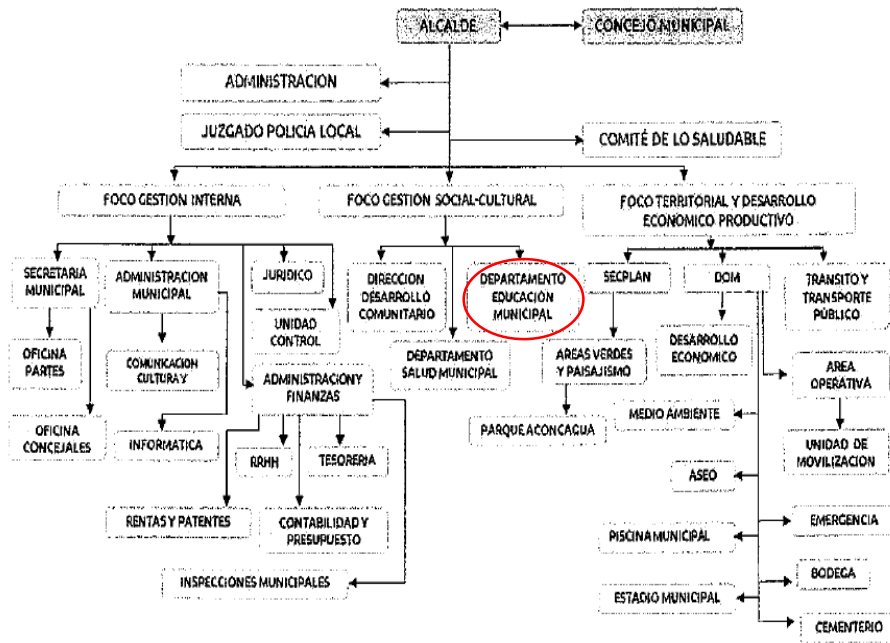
ALCALDE
CONCEJO MUNICIPAL
ADMINISTRACION
JUZGADO POLICIA LOCAL
COMITÉ DE LO SALUDABLE
FOCO GESTION INTERNA
FOCO GESTION SOCIAL-CULTURAL
FOCO TERRITORIAL Y DESARROLLO ECONOMICO PRODUCTIVO
SECRETARIA MUNICIPAL
ADMINISTRACION MUNICIPAL
JURIDICO
UNIDAD CONTROL
DIRECCION DESARROLLO COMUNITARIO
DEPARTAMENTO EDUCACION MUNICIPAL
SECPLAN
DOM
TRANSITO Y TRANSPORTE PÚBLICO
OFICINA PARTES
COMUNICACION CULTURA Y
ADMINISTRACION Y FINANZAS
DEPARTAMENTO SALUD MUNICIPAL
AREAS VERDES Y PAISAJISMO
DESARROLLO ECONOMICO
AREA OPERATIVA
OFICINA CONCEJALES
INFORMATICA
RRHH
TESORERIA
PARQUE ACONCAGUA
MEDIO AMBIENTE
UNIDAD DE MOVILIZACION
ASEO
RENTAS Y PATENTES
CONTABILIDAD Y PRESUPUESTO
EMERGENCIA
PISCINA MUNICIPAL
BODEGA
INSPECCIONES MUNICIPALES
ESTADIO MUNICIPAL
CEMENTERIO